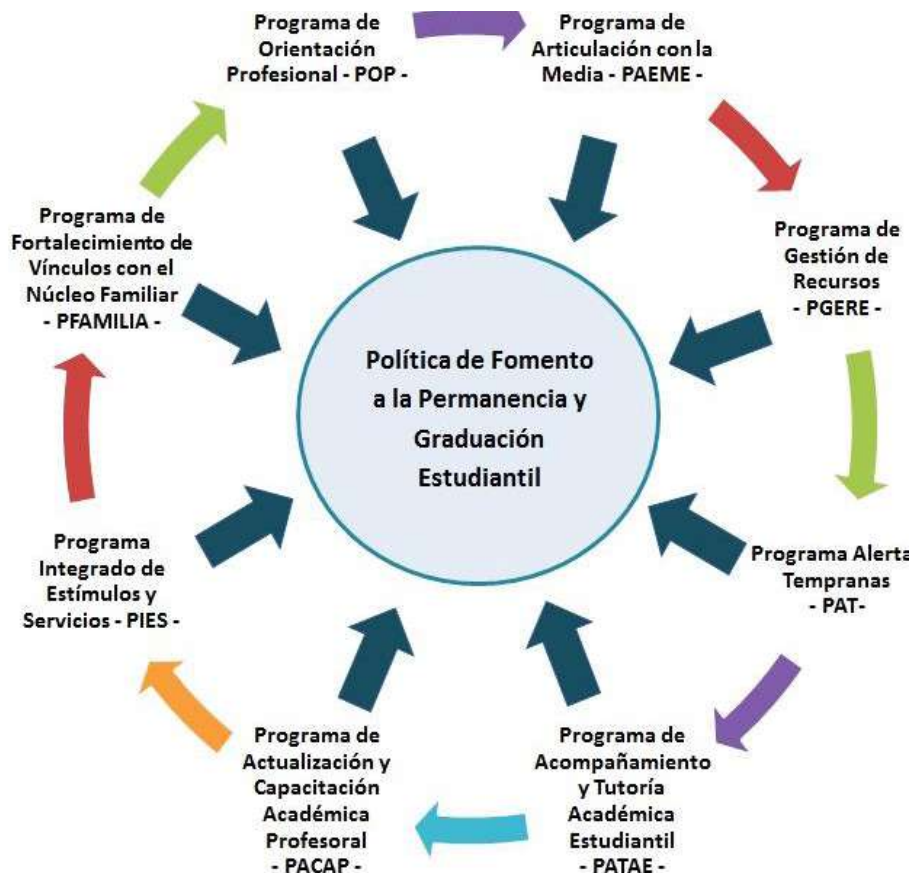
Programa de Orientación Profesional - POP -

Programa de Articulación con la Media - PAEME -

Programa de Gestión de Recursos - PGERE -

Programa Alertas Tempranas - PAT-

Programa de Acompañamiento y Tutoría Académica Estudiantil - PATAE -

Programa de Actualización y Capacitación Académica Profesoral - PACAP -

Programa Integrado de Estímulos y Servicios - PIES -

Programa de Fortalecimiento de Vínculos con el Núcleo Familiar - PFAMILIA -

Política de Fomento a la Permanencia y Graduación Estudiantil